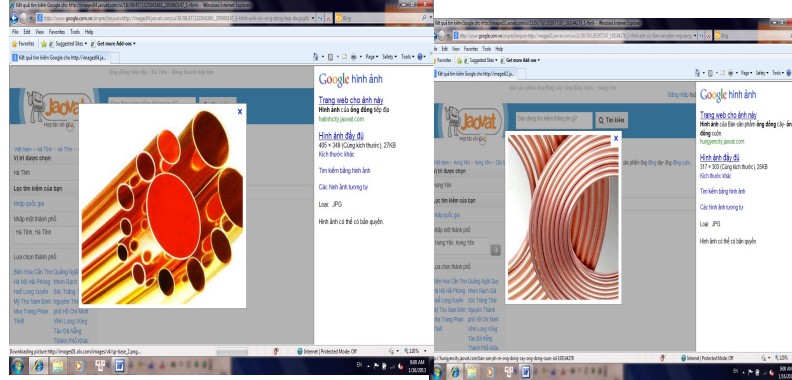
Kết quả tìm kiếm Google cho http://images04.jaovat.com/ui/18/38/47/1329419692_ - Windows Internet Explorer

File Edit View Favorites Tools Help

Favorites Suggested Sites Get more Add-ons

Kết quả tìm kiếm Google cho http://images04.ja...

Google hình ảnh

Trang web cho ảnh này

Hình ảnh của ống đồng tiếp địa

hatinhcity.jaovat.com

Hình ảnh đầy đủ

495 × 349 (Cùng kích thước), 27KB

Kích thước khác

Tìm kiếm bằng hình ảnh

Các hình ảnh tương tự

Loại: JPG

Hình ảnh có thể có bản quyền.

Jaovat

Vị trí được chọn

Hà Tĩnh

Lọc tìm kiếm của bạn

Nhập quốc gia

Nhập một thành phố

Hà Tĩnh, Hà Tĩnh

Lựa chọn thành phố

Internet | Protected Mode: Off

125%

9:00 AM

Kết quả tìm kiếm Google cho http://images02.jaovat.com/ui/18/38/47/1329419700_ - Windows Internet Explorer

File Edit View Favorites Tools Help

Favorites Suggested Sites Get more Add-ons

Kết quả tìm kiếm Google cho http://images02.ja...

Google hình ảnh

Trang web cho ảnh này

Hình ảnh của Bán sản phẩm ống đồng cây ống đồng cuộn.

hungyencity.jaovat.com

Hình ảnh đầy đủ

317 × 300 (Cùng kích thước), 25KB

Kích thước khác

Tìm kiếm bằng hình ảnh

Các hình ảnh tương tự

Loại: JPG

Hình ảnh có thể có bản quyền.

Tìm kiếm

Hưng Yên

Hưng Yên, Hưng Yên

Internet | Protected Mode: Off

125%